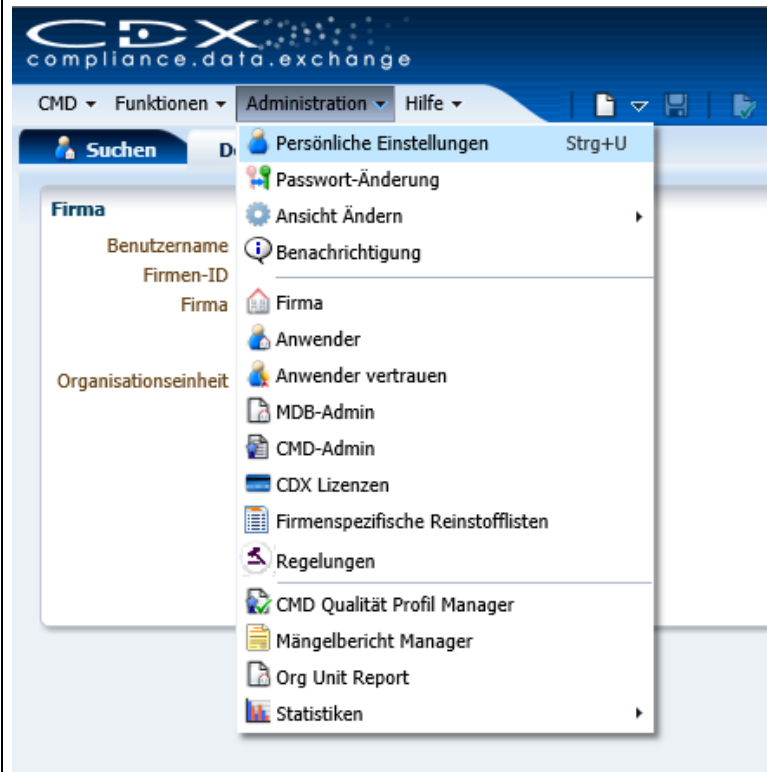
CDX
compliance.data.exchange

CMD ▾ Funktionen ▾ Administration ▾ Hilfe ▾

Suchen D

Firma
Benutzername
Firmen-ID
Firma

Organisationseinheit

Persönliche Einstellungen Strg+U
Passwort-Änderung
Ansicht Ändern
Benachrichtigung
Firma
Anwender
Anwender vertrauen
MDB-Admin
CMD-Admin
CDX Lizenzen
Firmenspezifische Reinstofflisten
Regelungen
CMD Qualität Profil Manager
Mängelbericht Manager
Org Unit Report
Statistiken